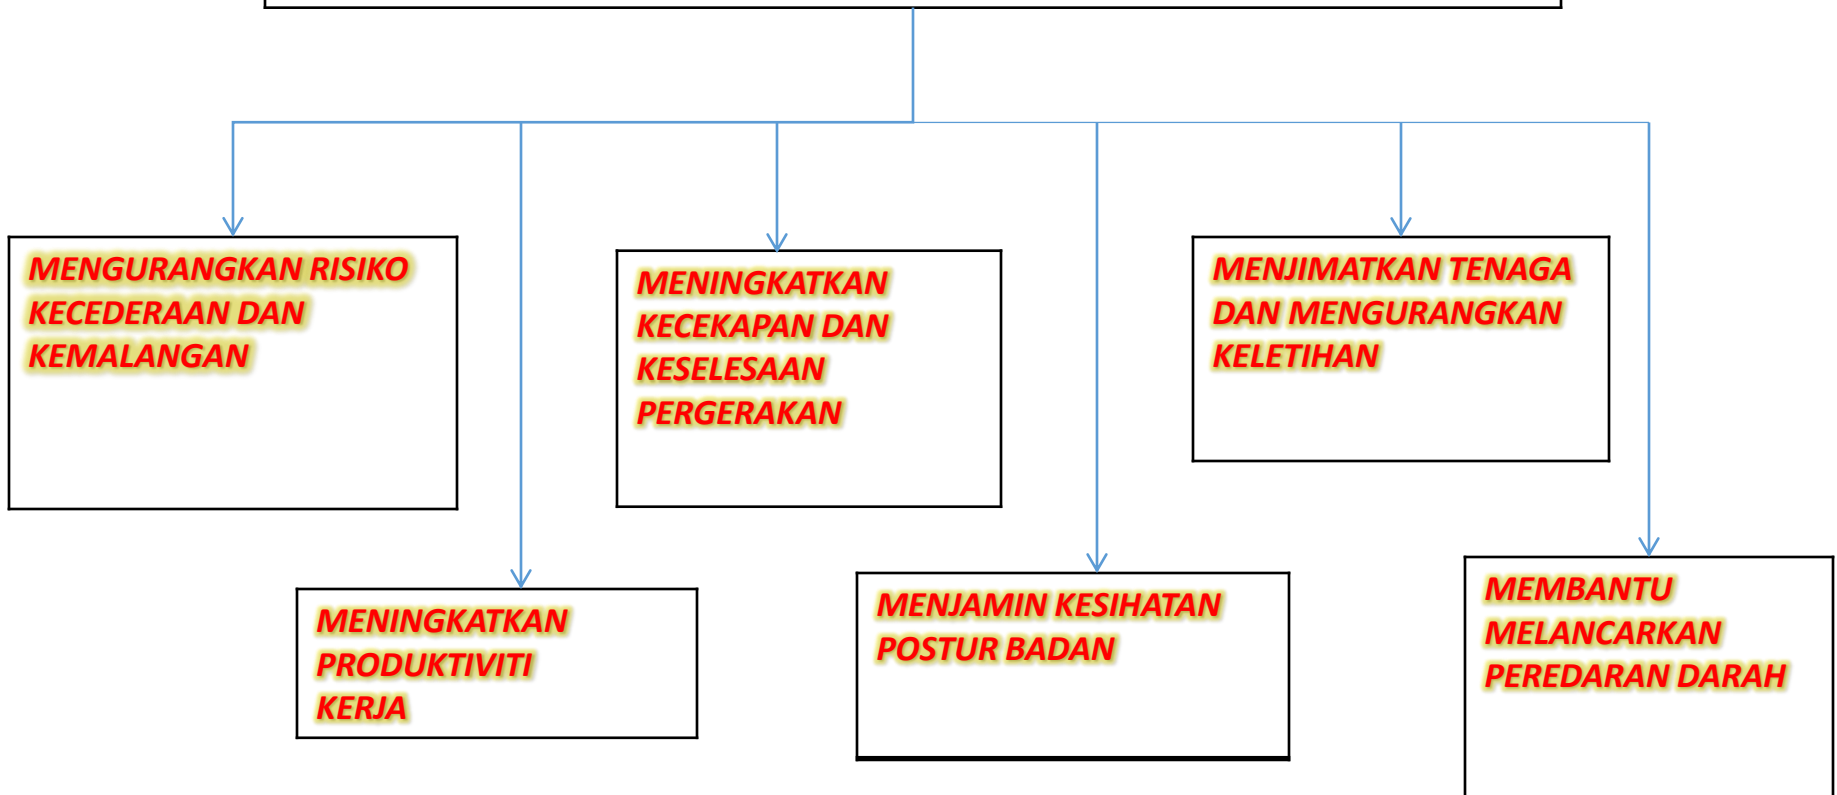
MENGURANGKAN RISIKO KECEDERAAN DAN KEMALANGAN

MENINGKATKAN KECEKAPAN DAN KESELESAAN PERGERAKAN

MENJIMATKAN TENAGA DAN MENGURANGKAN KELETIHAN

MENINGKATKAN PRODUKTIVITI KERJA

MENJAMIN KESIHATAN POSTUR BADAN

MEMBANTU MELANCARKAN PEREDARAN DARAH